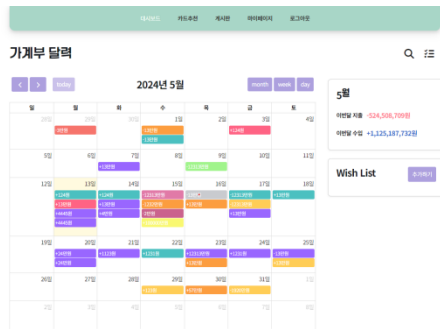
대시보드 카드추천 게시판 마이페이지 로그아웃

가계부 달력

< > today

2024년 5월

month week day

| 일 | 월 | 화 | 수 | 목 | 금 | 토 |
|---|---|---|---|---|---|---|
| 28 | 29 | 30 | 1 | 2 | 3 | 4 |
| 5 | 6 | 7 | 8 | 9 | 10 | 11 |
| 12 | 13 | 14 | 15 | 16 | 17 | 18 |
| 19 | 20 | 21 | 22 | 23 | 24 | 25 |
| 26 | 27 | 28 | 29 | 30 | 31 | 1 |
| 2 | 3 | 4 | 5 | 6 | 7 | 8 |

5월

이번달 지출 -524,508,709원

이번달 수입 +1,125,187,732원

Wish List

추가하기